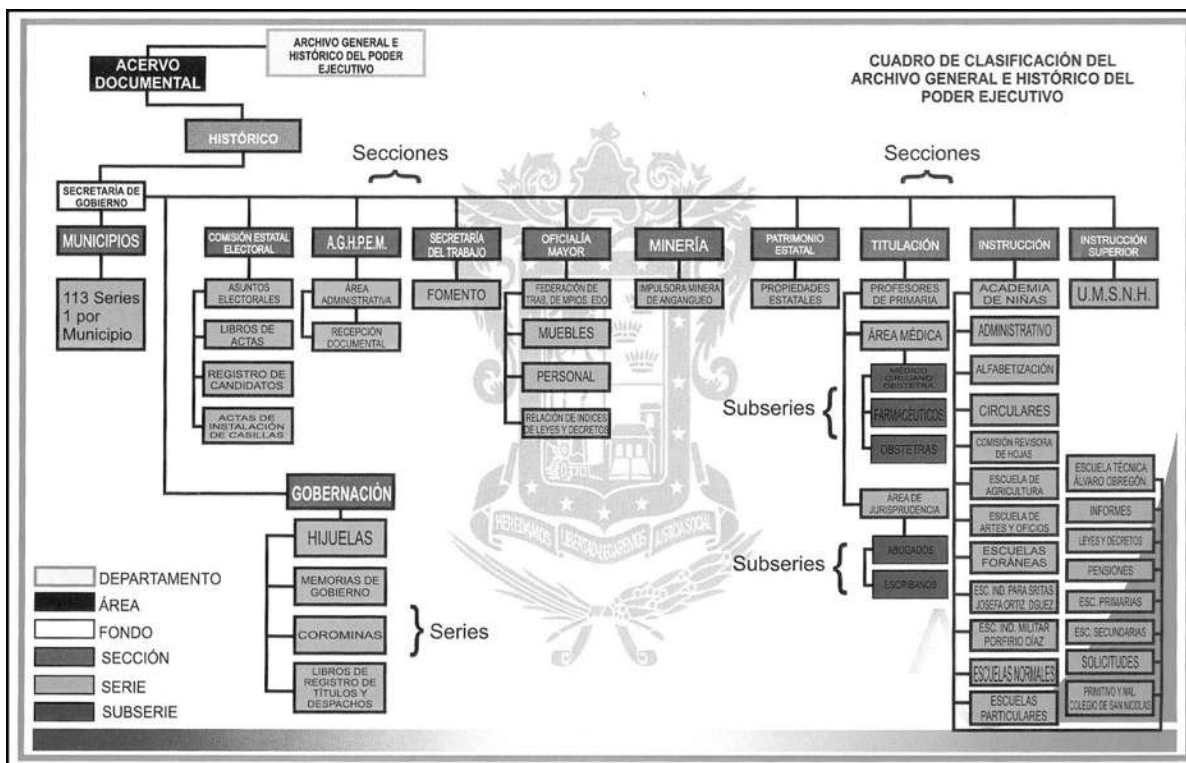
ACERVO DOCUMENTAL

ARCHIVO GENERAL E HISTÓRICO DEL PODER EJECUTIVO

CUADRO DE CLASIFICACIÓN DEL ARCHIVO GENERAL E HISTÓRICO DEL PODER EJECUTIVO

HISTÓRICO

Secciones

Secciones

SECRETARÍA DE GOBIERNO

MUNICIPIOS

113 Series 1 por Municipio

COMISIÓN ESTATAL ELECTORAL

ASUNTOS ELECTORALES

LIBROS DE ACTAS

REGISTRO DE CANDIDATOS

ACTAS DE INSTALACIÓN DE CASILLAS

A.G.H.P.E.M.

ÁREA ADMINISTRATIVA

RECEPCIÓN DOCUMENTAL

SECRETARÍA DEL TRABAJO

FOMENTO

OFICIALÍA MAYOR

FEDERACIÓN DE TRAB. DE MPIOS. EDO.

MUEBLES

PERSONAL

RELACIÓN DE INDICES DE LEYES Y DECRETOS

MINERÍA

IMPULSORA MINERA DE ANGANGUEO

PATRIMONIO ESTATAL

PROPIEDADES ESTATALES

TITULACIÓN

PROFESORES DE PRIMARIA

ÁREA MÉDICA

MÉDICO CIRUJANO OBSTETRA

FARMACEUTICOS

OBSTETRAS

Subseries

ÁREA DE JURISPRUDENCIA

ABOGADOS

ESCRIBANOS

Subseries

INSTRUCCIÓN

ACADEMIA DE NIÑAS

ADMINISTRATIVO

ALFABETIZACIÓN

CIRCULARES

COMISIÓN REVISORA DE HOJAS

ESCUELA DE AGRICULTURA

ESCUELA DE ARTES Y OFICIOS

ESCUELAS FORÁNEAS

ESC. IND. PARA SRITAS JOSEFA ORTIZ D'GUEZ

ESC. IND. MILITAR PORFIRIO DÍAZ

ESCUELAS NORMALES

ESCUELAS PARTICULARES

ESCUELA TÉCNICA ALVARO OBREGÓN

INFORMES

LEYES Y DECRETOS

PENSIONES

ESC. PRIMARIAS

ESC. SECUNDARIAS

SOLICITUDES

PRIMITIVO Y NAL COLEGIO DE SAN NICOLAS

INSTRUCCIÓN SUPERIOR

U.M.S.N.H.

GOBERNACIÓN

HIJUELAS

MEMORIAS DE GOBIERNO

COROMINAS

LIBROS DE REGISTRO DE TÍTULOS Y DESPACHOS

Series

DEPARTAMENTO

ÁREA

FONDO

SECCIÓN

SERIE

SUBSERIE